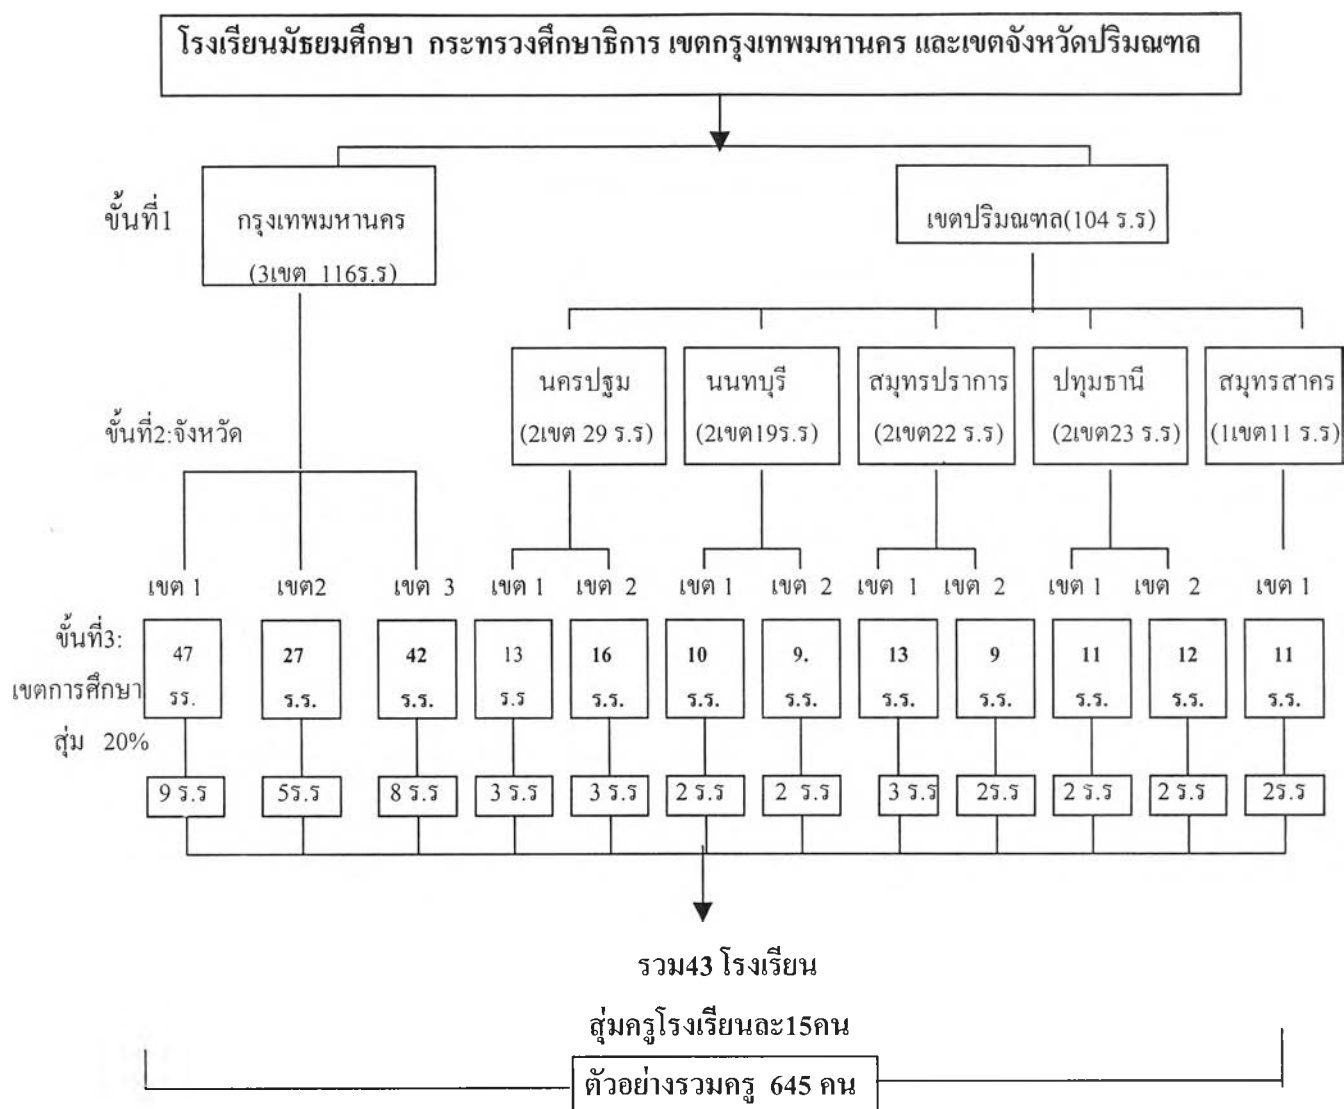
โรงเรียนมัธยมศึกษา กระทรวงศึกษาธิการ เขตกรุงเทพมหานคร และเขตจังหวัดปริมณฑล

ขั้นที่1

กรุงเทพมหานคร (3เขต 116ร.ร)

เขตปริมณฑล(104 ร.ร)

ขั้นที่2:จังหวัด

นครปฐม (2เขต 29 ร.ร)

นนทบุรี (2เขต19ร.ร)

สมุทรปราการ (2เขต22 ร.ร)

ปทุมธานี (2เขต23 ร.ร)

สมุทรสาคร (1เขต11 ร.ร)

เขต 1 เขต2 เขต 3 เขต 1 เขต 2 เขต 1 เขต 2 เขต 1 เขต 2 เขต 1 เขต 2 เขต 1

ขั้นที่3: เขตการศึกษา

สุ่ม 20%

47 รร.

27 ร.ร.

42 ร.ร.

13 ร.ร

16 ร.ร.

10 ร.ร.

9. ร.ร.

13 ร.ร.

9 ร.ร.

11 ร.ร.

12 ร.ร.

11 ร.ร.

9 ร.ร

5ร.ร

8 ร.ร

3 ร.ร

3 ร.ร

2 ร.ร

2 ร.ร

3 ร.ร

2ร.ร

2 ร.ร

2 ร.ร

2ร.ร

รวม43 โรงเรียน

สุ่มครูโรงเรียนละ15คน

ตัวอย่างรวมครู 645 คน